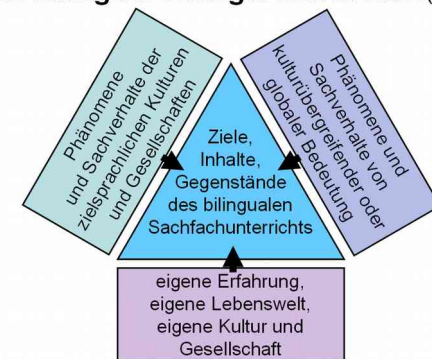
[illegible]

Phänomene und Sachverhalte der zielsprachlichen Kulturen und Gesellschaften

Phänomene und Sachverhalte von kulturübergreifender oder globaler Bedeutung

Ziele, Inhalte, Gegenstände des bilingualen Sachfachunterrichts

eigene Erfahrung, eigene Lebenswelt, eigene Kultur und Gesellschaft